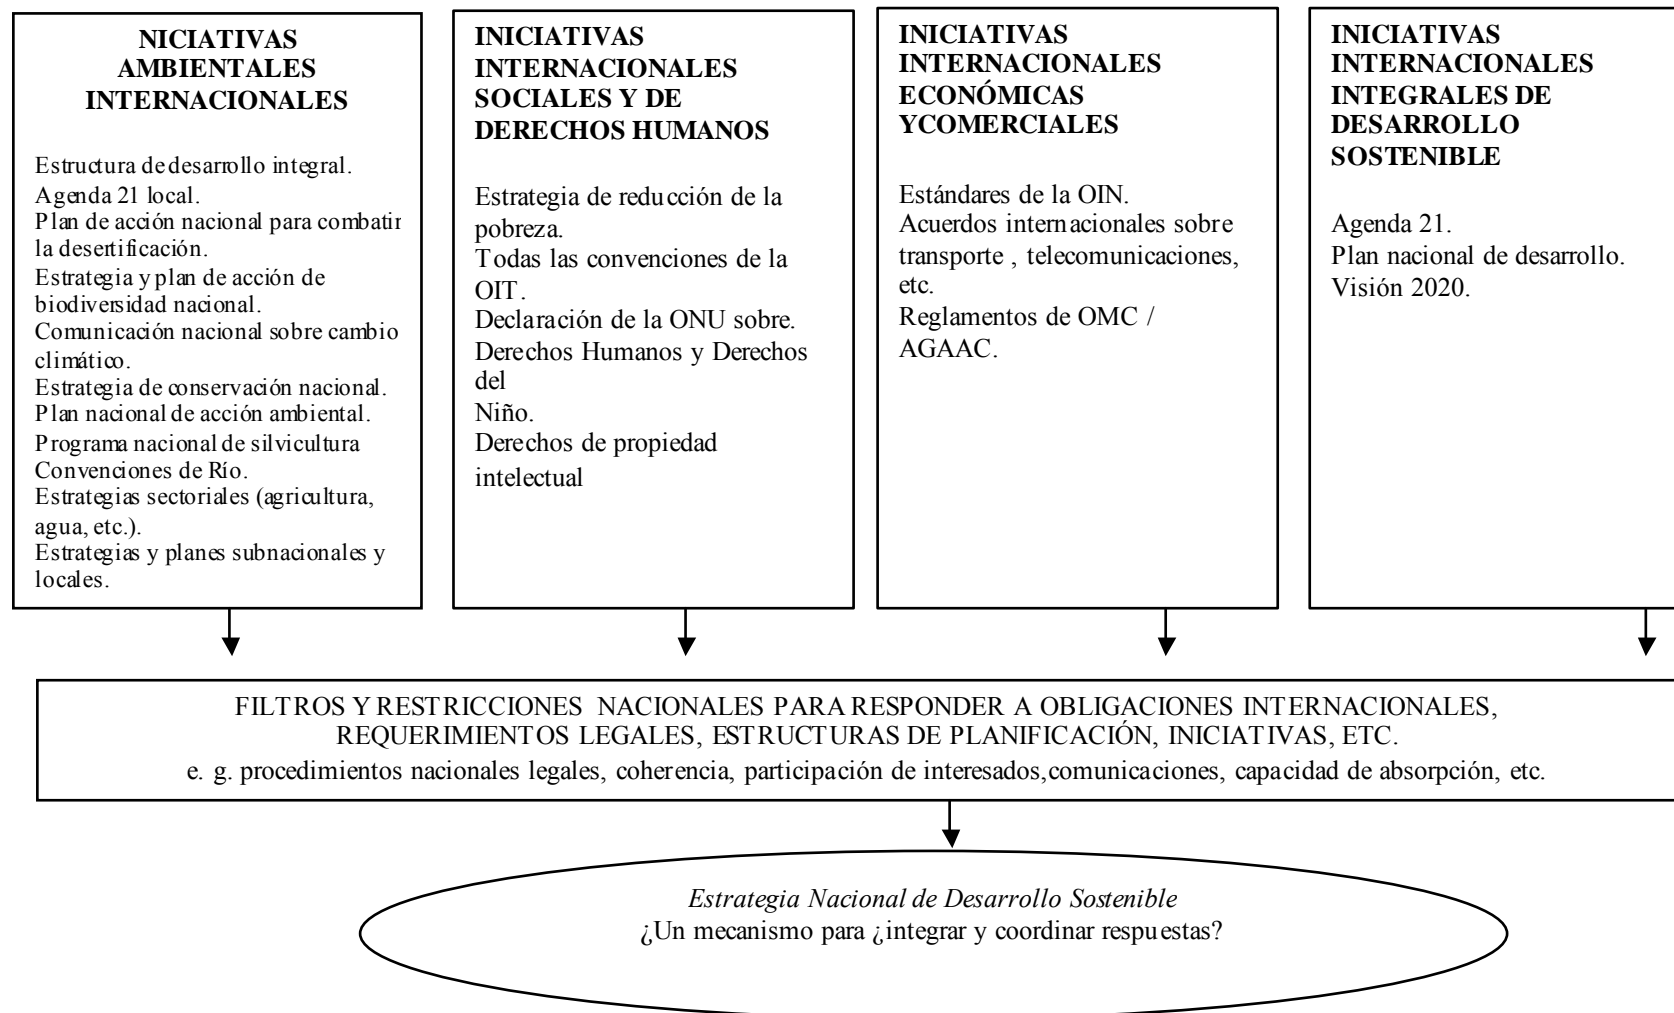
NICIATIVAS AMBIENTALES INTERNACIONALES

Estructura de desarrollo integral.
Agenda 21 local.
Plan de acción nacional para combatir la desertificación.
Estrategia y plan de acción de biodiversidad nacional.
Comunicación nacional sobre cambio climático.
Estrategia de conservación nacional.
Plan nacional de acción ambiental.
Programa nacional de silvicultura
Convenciones de Río.
Estrategias sectoriales (agricultura, agua, etc.).
Estrategias y planes subnacionales y locales.

INICIATIVAS INTERNACIONALES SOCIALES Y DE DERECHOS HUMANOS

Estrategia de reducción de la pobreza.
Todas las convenciones de la OIT.
Declaración de la ONU sobre.
Derechos Humanos y Derechos del
Niño.
Derechos de propiedad intelectual

INICIATIVAS INTERNACIONALES ECONÓMICAS YCOMERCIALES

Estándares de la OIN.
Acuerdos internacionales sobre transporte , telecomunicaciones, etc.
Reglamentos de OMC / AGAAC.

INICIATIVAS INTERNACIONALES INTEGRALES DE DESARROLLO SOSTENIBLE

Agenda 21.
Plan nacional de desarrollo.
Visión 2020.

FILTROS Y RESTRICCIONES NACIONALES PARA RESPONDER A OBLIGACIONES INTERNACIONALES, REQUERIMIENTOS LEGALES, ESTRUCTURAS DE PLANIFICACIÓN, INICIATIVAS, ETC.
e. g. procedimientos nacionales legales, coherencia, participación de interesados,comunicaciones, capacidad de absorpción, etc.

Estrategia Nacional de Desarrollo Sostenible
¿Un mecanismo para ¿integrar y coordinar respuestas?